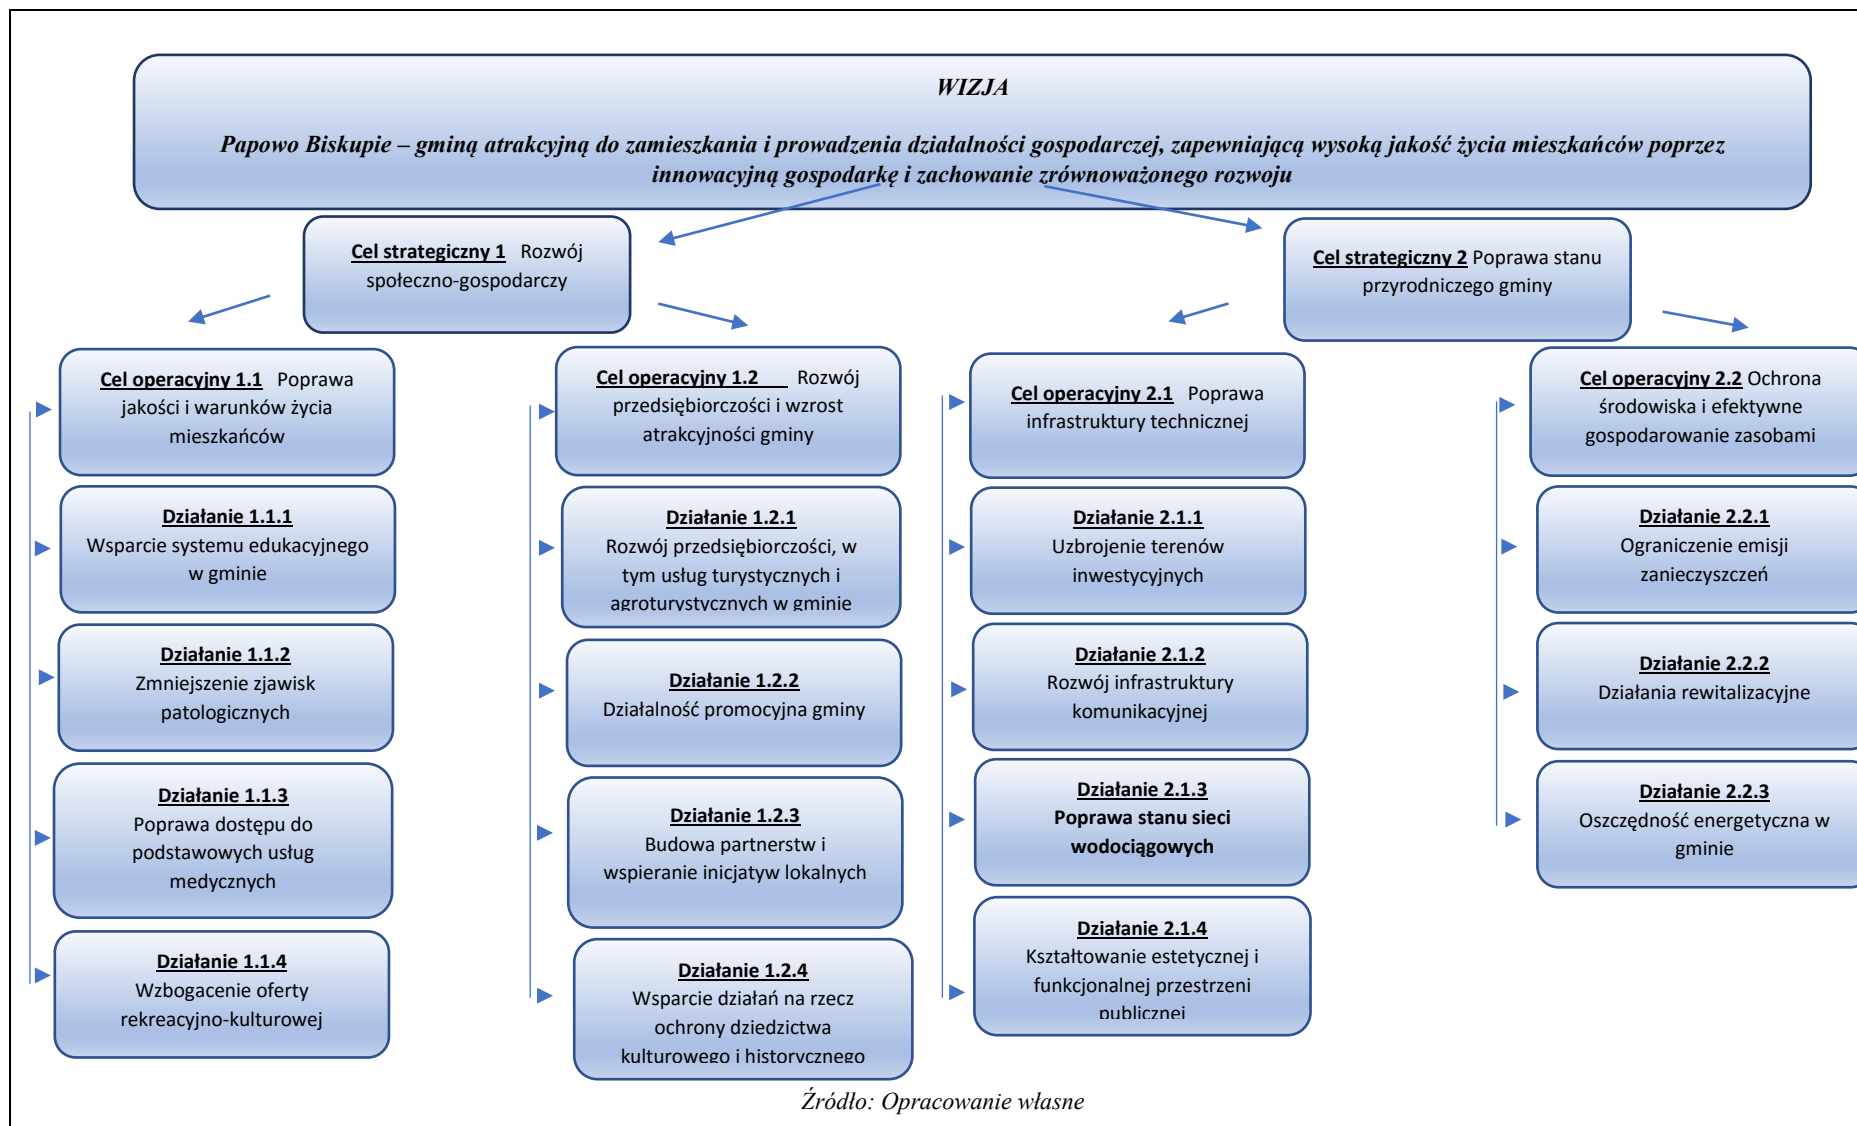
WIZJA

Papowo Biskupie – gminą atrakcyjną do zamieszkania i prowadzenia działalności gospodarczej, zapewniającą wysoką jakość życia mieszkańców poprzez innowacyjną gospodarkę i zachowanie zrównoważonego rozwoju

Cel strategiczny 1 Rozwój społeczno-gospodarczy

Cel strategiczny 2 Poprawa stanu przyrodniczego gminy

Cel operacyjny 1.1 Poprawa jakości i warunków życia mieszkańców

Działanie 1.1.1 Wsparcie systemu edukacyjnego w gminie

Działanie 1.1.2 Zmniejszenie zjawisk patologicznych

Działanie 1.1.3 Poprawa dostępu do podstawowych usług medycznych

Działanie 1.1.4 Wzbogacenie oferty rekreacyjno-kulturowej

Cel operacyjny 1.2 Rozwój przedsiębiorczości i wzrost atrakcyjności gminy

Działanie 1.2.1 Rozwój przedsiębiorczości, w tym usług turystycznych i agroturystycznych w gminie

Działanie 1.2.2 Działalność promocyjna gminy

Działanie 1.2.3 Budowa partnerstw i wspieranie inicjatyw lokalnych

Działanie 1.2.4 Wsparcie działań na rzecz ochrony dziedzictwa kulturowego i historycznego

Cel operacyjny 2.1 Poprawa infrastruktury technicznej

Działanie 2.1.1 Uzbrojenie terenów inwestycyjnych

Działanie 2.1.2 Rozwój infrastruktury komunikacyjnej

Działanie 2.1.3 Poprawa stanu sieci wodociągowych

Działanie 2.1.4 Kształtowanie estetycznej i funkcjonalnej przestrzeni publicznej

Cel operacyjny 2.2 Ochrona środowiska i efektywne gospodarowanie zasobami

Działanie 2.2.1 Ograniczenie emisji zanieczyszczeń

Działanie 2.2.2 Działania rewitalizacyjne

Działanie 2.2.3 Oszczędność energetyczna w gminie

Źródło: Opracowanie własne